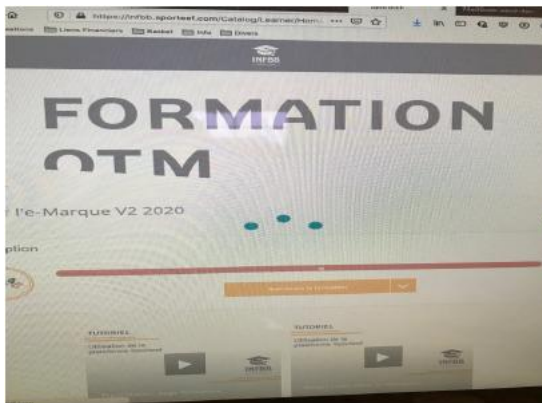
https://infbb.sporteef.com/Catalog/Learner/Hom...

ications Liens Financiers Basket Info Divers

INFBB

FORMATION OTM

r l'e-Marque V2 2020

ption

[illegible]

TUTORIEL
Utilisation de la plateforme Sporteef

INFBB

TUTORIEL
Utilisation de la plateforme Sporteef

INFBB